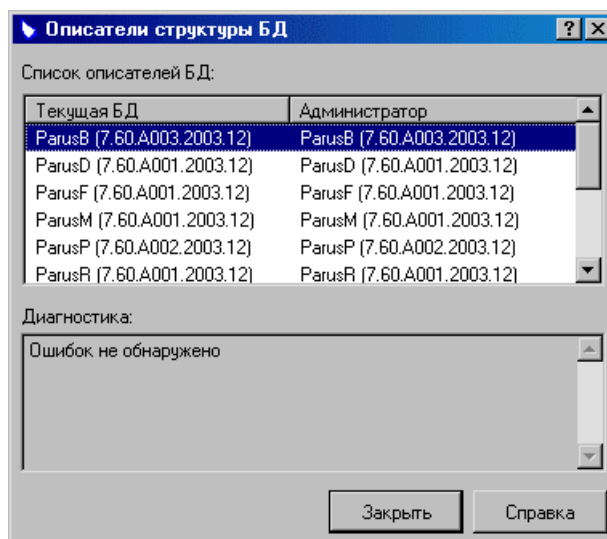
Описатели структуры БД

? X

Список описателей БД:

| Текущая БД | Администратор |
|---|---|
| ParusB (7.60.A003.2003.12) | ParusB (7.60.A003.2003.12) |
| ParusD (7.60.A001.2003.12) | ParusD (7.60.A001.2003.12) |
| ParusF (7.60.A001.2003.12) | ParusF (7.60.A001.2003.12) |
| ParusM (7.60.A001.2003.12) | ParusM (7.60.A001.2003.12) |
| ParusP (7.60.A002.2003.12) | ParusP (7.60.A002.2003.12) |
| ParusR (7.60.A001.2003.12) | ParusR (7.60.A001.2003.12) |

Диагностика:

Ошибок не обнаружено

Закрыть

Справка